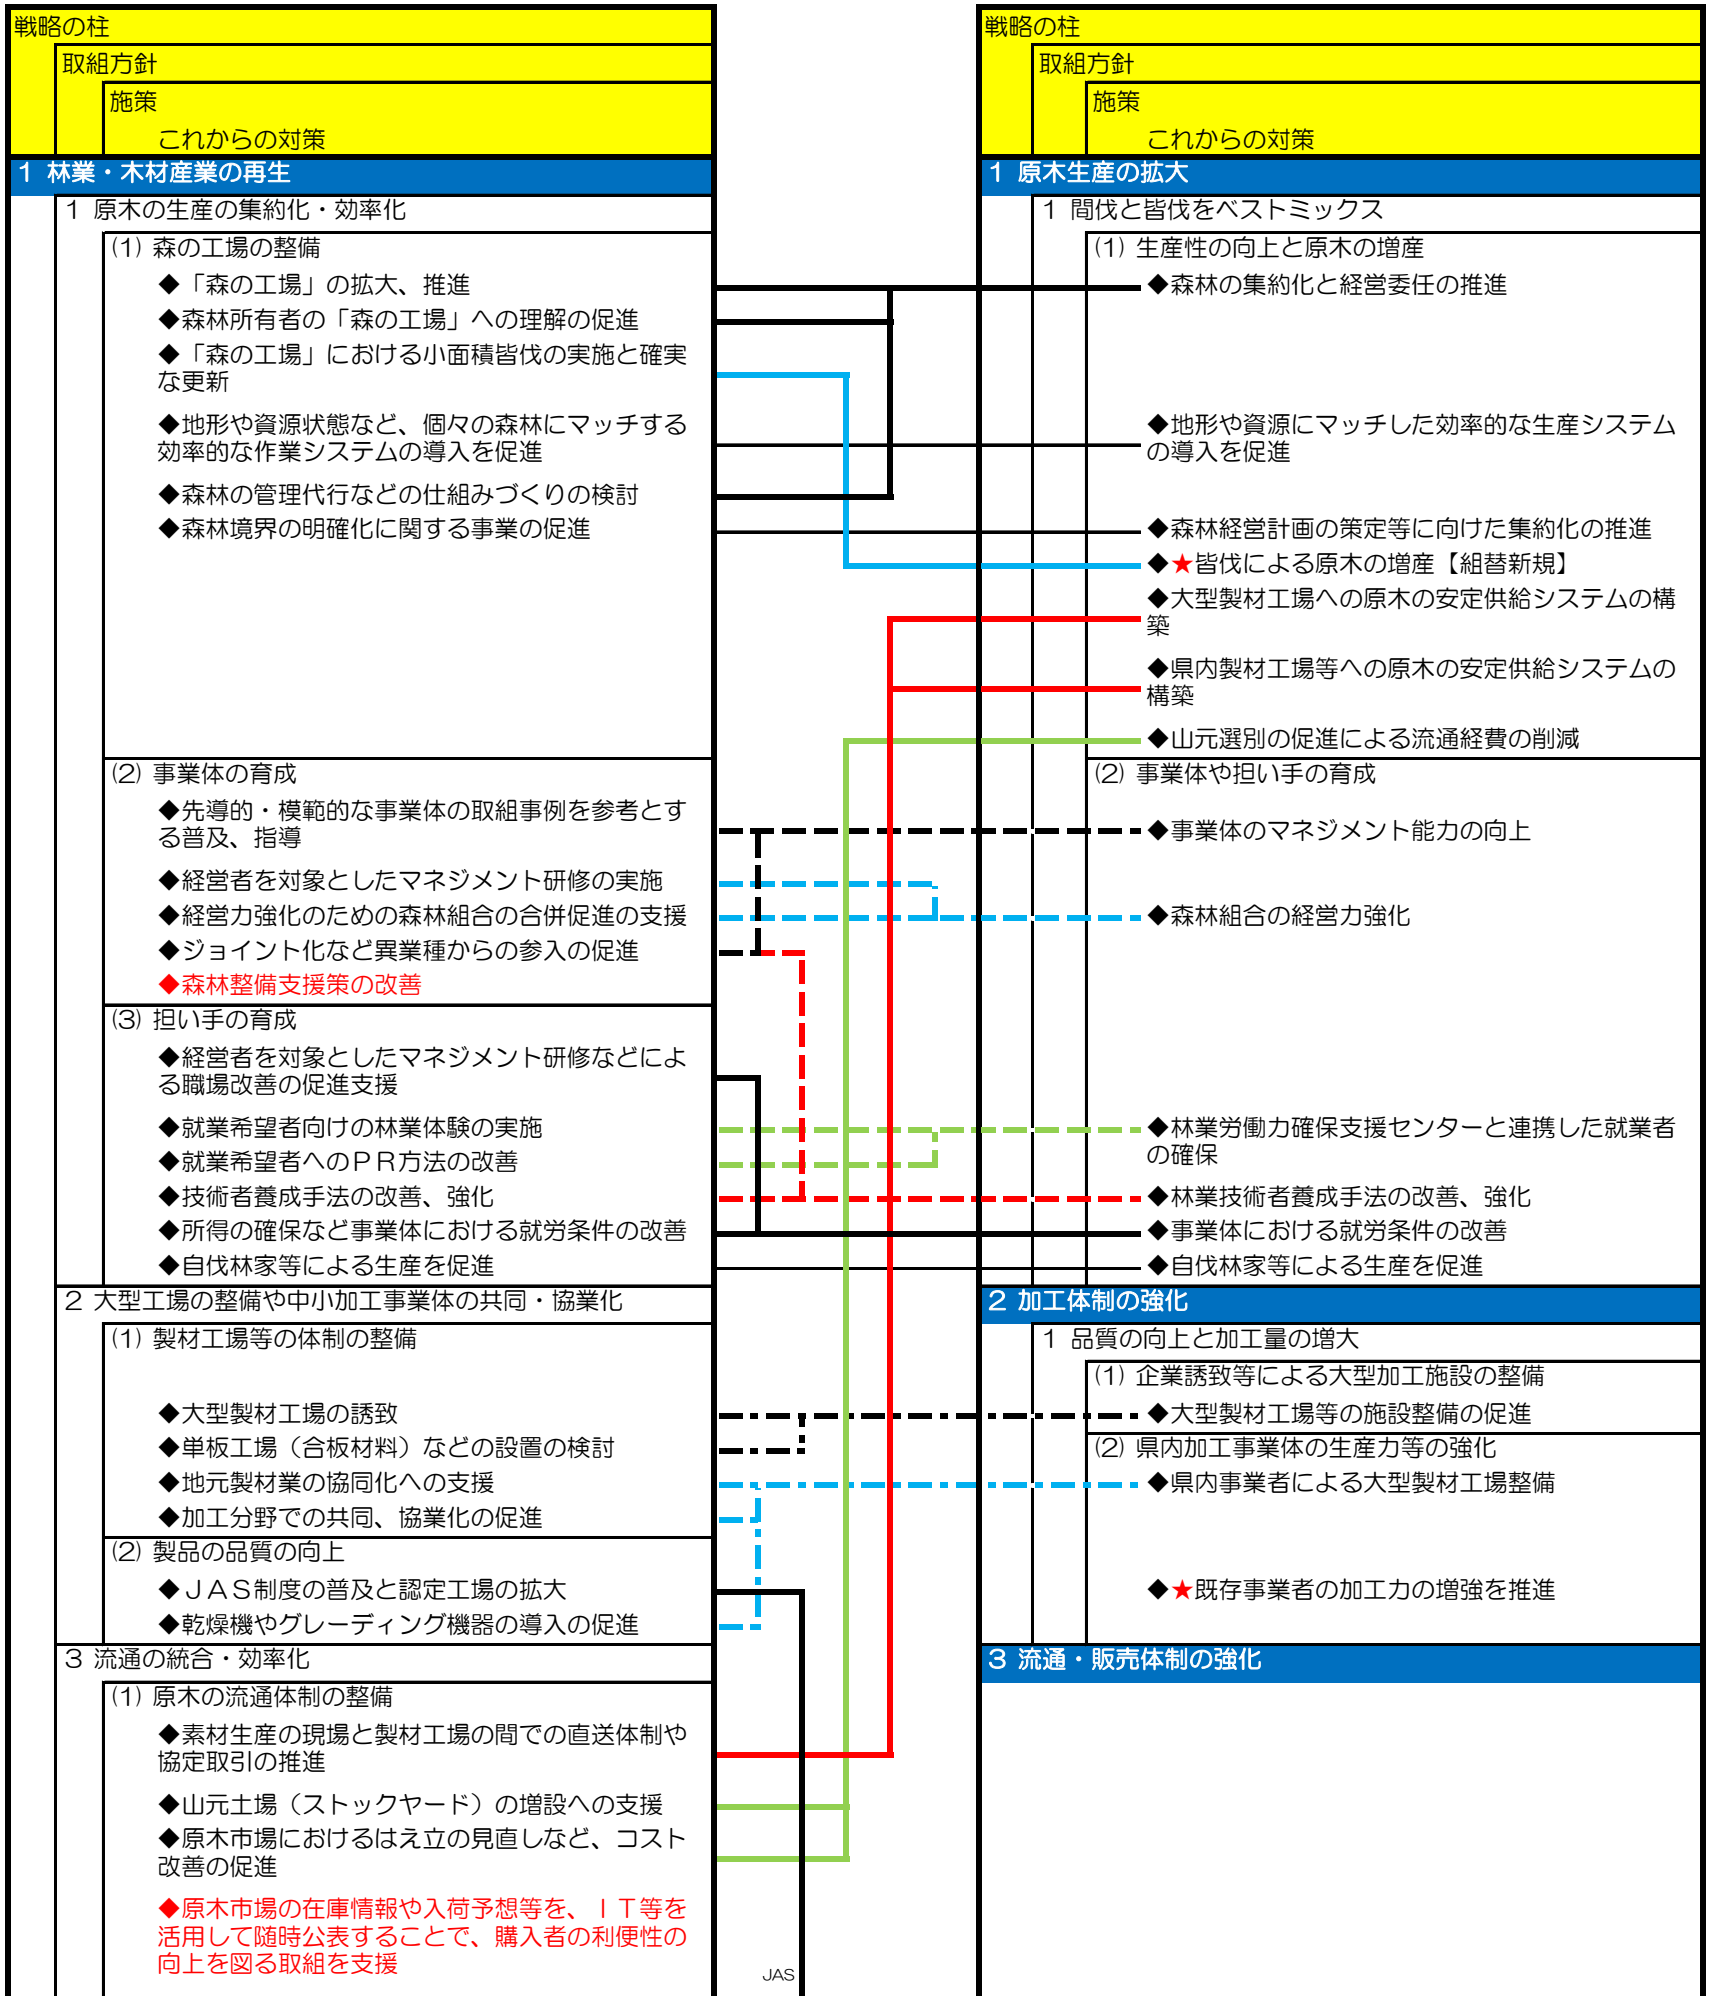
戦略の柱
取組方針
施策
これからの対策
1 林業・木材産業の再生
1 原木の生産の集約化・効率化
(1) 森の工場の整備
◆「森の工場」の拡大、推進
◆森林所有者の「森の工場」への理解の促進
◆「森の工場」における小面積皆伐の実施と確実な更新
◆地形や資源状態など、個々の森林にマッチする効率的な作業システムの導入を促進
◆森林の管理代行などの仕組みづくりの検討
◆森林境界の明確化に関する事業の促進
(2) 事業体の育成
◆先導的・模範的な事業体の取組事例を参考とする普及、指導
◆経営者を対象としたマネジメント研修の実施
◆経営力強化のための森林組合の合併促進の支援
◆ジョイント化など異業種からの参入の促進
◆森林整備支援策の改善
(3) 担い手の育成
◆経営者を対象としたマネジメント研修などによる職場改善の促進支援
◆就業希望者向けの林業体験の実施
◆就業希望者へのＰＲ方法の改善
◆技術者養成手法の改善、強化
◆所得の確保など事業体における就労条件の改善
◆自伐林家等による生産を促進
2 大型工場の整備や中小加工事業体の共同・協業化
(1) 製材工場等の体制の整備
◆大型製材工場の誘致
◆単板工場（合板材料）などの設置の検討
◆地元製材業の協同化への支援
◆加工分野での共同、協業化の促進
(2) 製品の品質の向上
◆ＪＡＳ制度の普及と認定工場の拡大
◆乾燥機やグレーディング機器の導入の促進
3 流通の統合・効率化
(1) 原木の流通体制の整備
◆素材生産の現場と製材工場の間での直送体制や協定取引の推進
◆山元土場（ストックヤード）の増設への支援
◆原木市場におけるはえ立の見直しなど、コスト改善の促進
◆原木市場の在庫情報や入荷予想等を、ＩＴ等を活用して随時公表することで、購入者の利便性の向上を図る取組を支援
JAS

戦略の柱
取組方針
施策
これからの対策
1 原木生産の拡大
1 間伐と皆伐をベストミックス
(1) 生産性の向上と原木の増産
◆森林の集約化と経営委任の推進
◆地形や資源にマッチした効率的な生産システムの導入を促進
◆森林経営計画の策定等に向けた集約化の推進
◆★皆伐による原木の増産【組替新規】
◆大型製材工場への原木の安定供給システムの構築
◆県内製材工場等への原木の安定供給システムの構築
◆山元選別の促進による流通経費の削減
(2) 事業体や担い手の育成
◆事業体のマネジメント能力の向上
◆森林組合の経営力強化
◆林業労働力確保支援センターと連携した就業者の確保
◆林業技術者養成手法の改善、強化
◆事業体における就労条件の改善
◆自伐林家等による生産を促進
2 加工体制の強化
1 品質の向上と加工量の増大
(1) 企業誘致等による大型加工施設の整備
◆大型製材工場等の施設整備の促進
(2) 県内加工事業体の生産力等の強化
◆県内事業者による大型製材工場整備
◆★既存事業者の加工力の増強を推進
3 流通・販売体制の強化